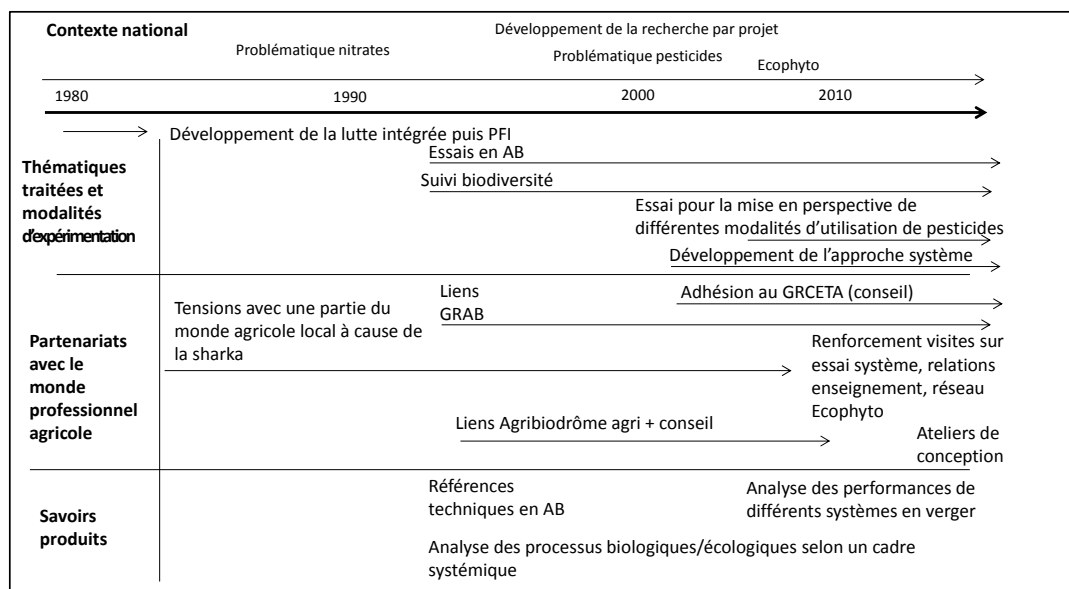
Contexte national

Développement de la recherche par projet

Problématique nitrates

Problématique pesticides

Ecophyto

1980

1990

2000

2010

Développement de la lutte intégrée puis PFI

Thématiques traitées et modalités d'expérimentation

Essais en AB

Suivi biodiversité

Essai pour la mise en perspective de différentes modalités d'utilisation de pesticides

Développement de l'approche système

Partenariats avec le monde professionnel agricole

Tensions avec une partie du monde agricole local à cause de la sharka

Liens GRAB

Adhésion au GRCETA (conseil)

Renforcement visites sur essai système, relations enseignement, réseau Ecophyto

Liens Agribiodrôme agri + conseil

Ateliers de conception

Savoirs produits

Références techniques en AB

Analyse des performances de différents systèmes en verger

Analyse des processus biologiques/écologiques selon un cadre systémique